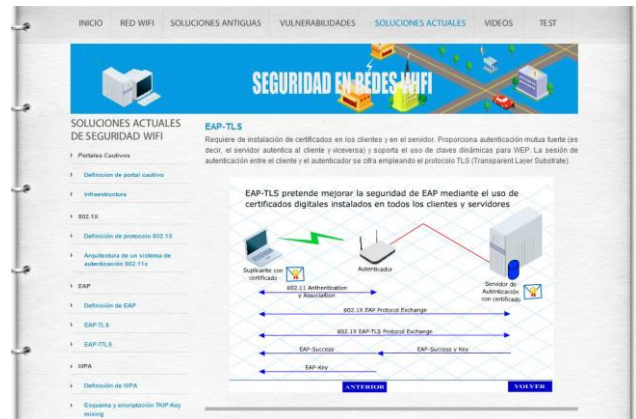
INICIO RED WIFI SOLUCIONES ANTIGUAS VULNERABILIDADES SOLUCIONES ACTUALES VIDEOS TEST

SEGURIDAD EN REDES WIFI

SOLUCIONES ACTUALES DE SEGURIDAD WIFI

Portales Cautivos

Definicion de portal cautivo

Infraestructura

802.1X

Definición de protocolo 802.1X

Arquitectura de un sistema de autenticación 802.11x

EAP

Definición de EAP

EAP-TLS

EAP-TTLS

WPA

Definición de WPA

Esquema y encriptación TKIP-Key mixing

EAP-TLS

Requiere de instalación de certificados en los clientes y en el servidor. Proporciona autenticación mutua fuerte (es decir, el servidor autentica al cliente y viceversa) y soporta el uso de claves dinámicas para WEP. La sesión de autenticación entre el cliente y el autenticador se cifra empleando el protocolo TLS (Transparent Layer Substrate).

EAP-TLS pretende mejorar la seguridad de EAP mediante el uso de certificados digitales instalados en todos los clientes y servidores

Suplicante con certificado

Autenticador

Servidor de Autenticación con certificado

802.11 Authentication y Association

802.1X EAP Protocol Exchange

802.1X EAP-TLS Protocol Exchange

EAP-Success

EAP-Success y Key

EAP-Key

ANTERIOR

VOLVER